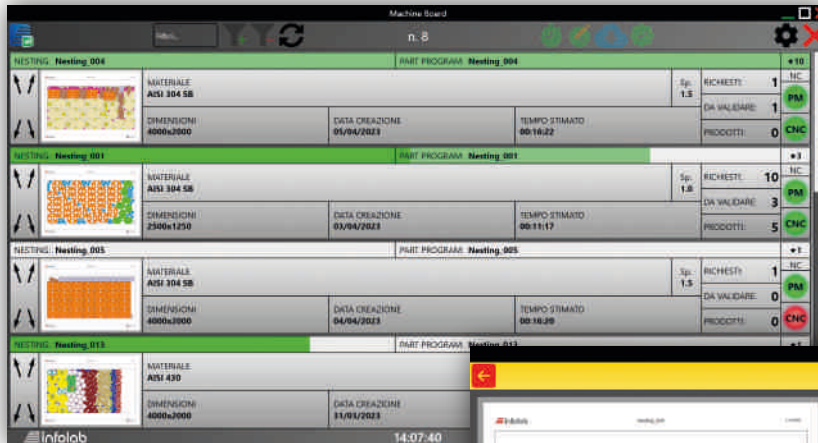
Machine Board

Filtri...

n. 8

NESTING: Nesting_004

PART PROGRAM: Nesting_004

10

MATERIALE
AISI 304 SB

Sp.
1.5

RICHIESTI: 1

NC

DA VALIDARE: 1

PM

DIMENSIONI
4000x2000

DATA CREAZIONE
05/04/2023

TEMPO STIMATO
00:16:22

PRODOTTI: 0

CNC

NESTING: Nesting_001

PART PROGRAM: Nesting_001

3

MATERIALE
AISI 304 SB

Sp.
1.0

RICHIESTI: 10

NC

DA VALIDARE: 3

PM

DIMENSIONI
2500x1250

DATA CREAZIONE
03/04/2023

TEMPO STIMATO
00:11:17

PRODOTTI: 5

CNC

NESTING: Nesting_005

PART PROGRAM: Nesting_005

1

MATERIALE
AISI 304 SB

Sp.
1.5

RICHIESTI: 1

NC

DA VALIDARE: 0

PM

DIMENSIONI
4000x2000

DATA CREAZIONE
04/04/2023

TEMPO STIMATO
00:16:20

PRODOTTI: 0

CNC

NESTING: Nesting_013

PART PROGRAM: Nesting_013

MATERIALE
AISI 430

DIMENSIONI
4000x2000

DATA CREAZIONE
31/03/2023

infolab

14:07:40